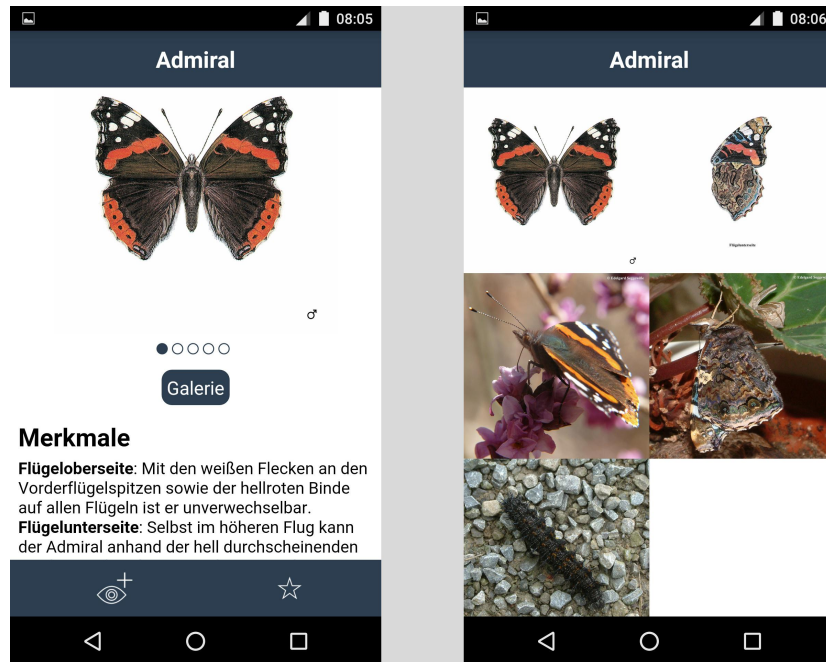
08:05

Admiral

♂

Galerie

Merkmale

Flügeloberseite: Mit den weißen Flecken an den Vorderflügelspitzen sowie der hellroten Binde auf allen Flügeln ist er unverwechselbar. Flügelunterseite: Selbst im höheren Flug kann der Admiral anhand der hell durchscheinenden

08:06

Admiral

♂

Flügelunterseite

© Edelgard Siegmund

© Edelgard Siegmund